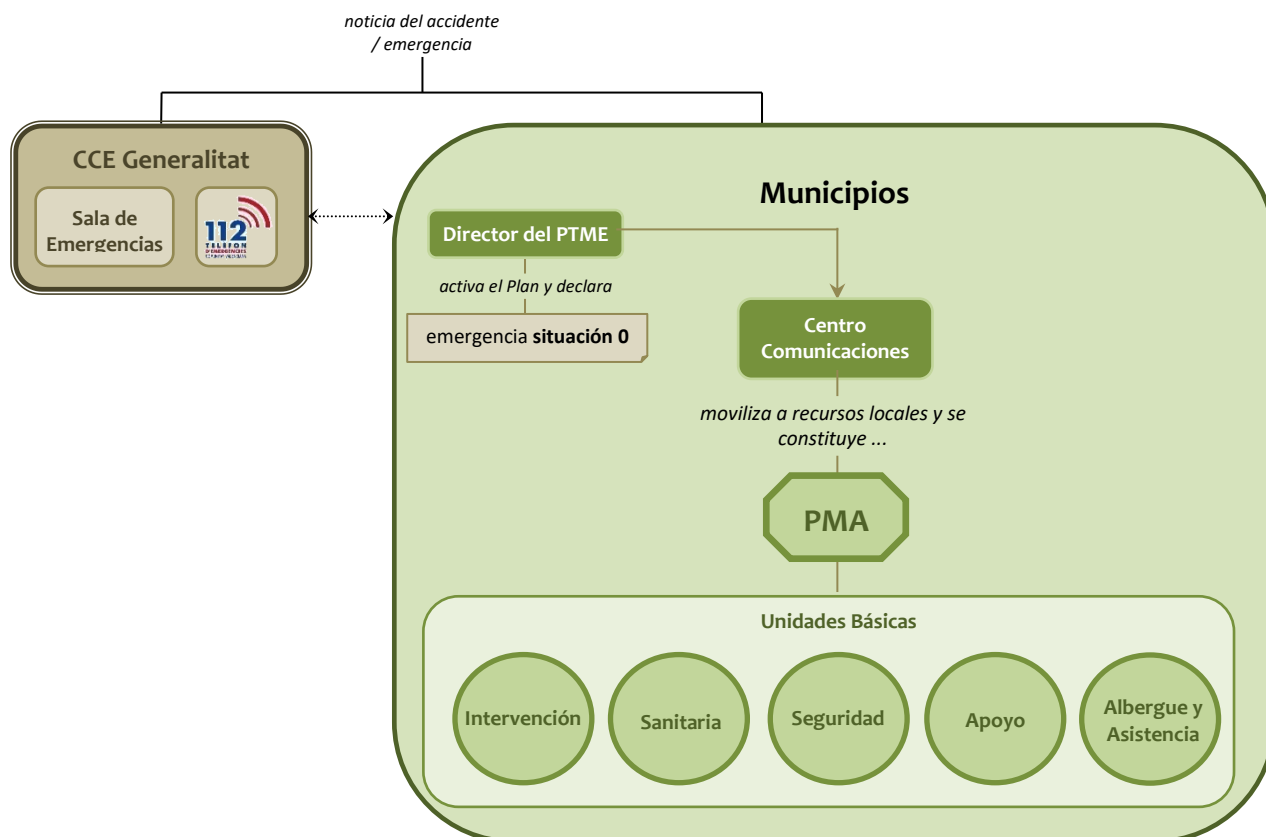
noticia del accidente / emergencia

CCE Generalitat

Sala de Emergencias

112 TELEFON D'EMERGENCIES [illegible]

Municipios

Director del PTME

activa el Plan y declara

emergencia **situación 0**

Centro Comunicaciones

moviliza a recursos locales y se constituye ...

PMA

Unidades Básicas

Intervención

Sanitaria

Seguridad

Apoyo

Albergue y Asistencia